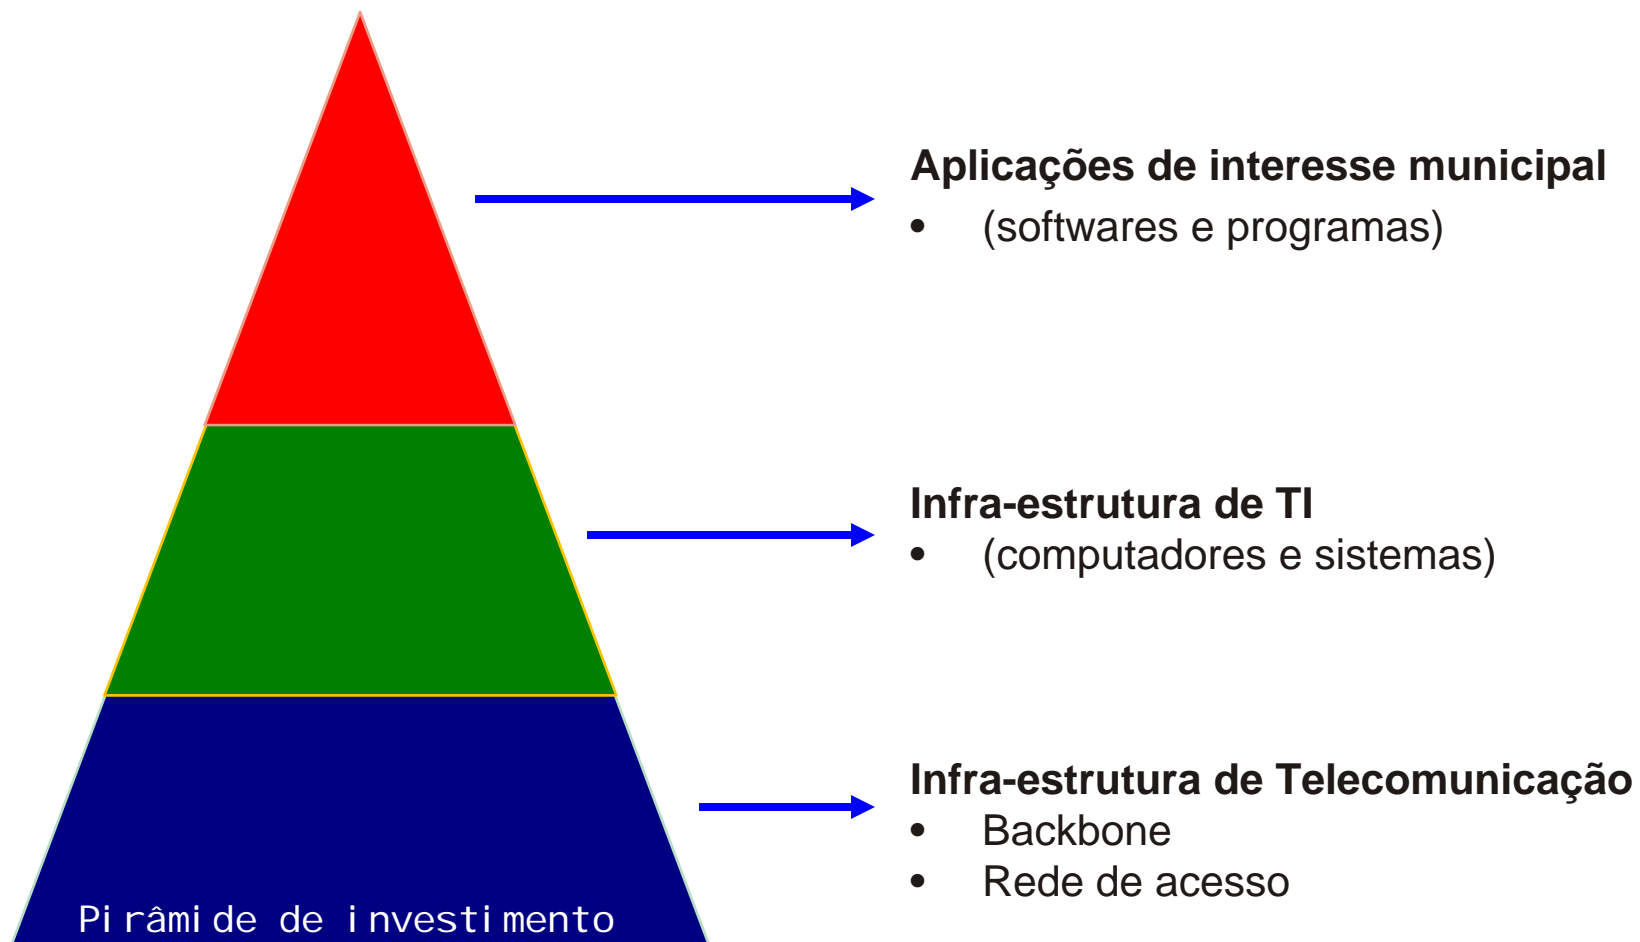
Aplicações de interesse municipal
• (softwares e programas)

Infra-estrutura de TI
• (computadores e sistemas)

Infra-estrutura de Telecomunicação
• Backbone
• Rede de acesso

Pirâmide de investimento